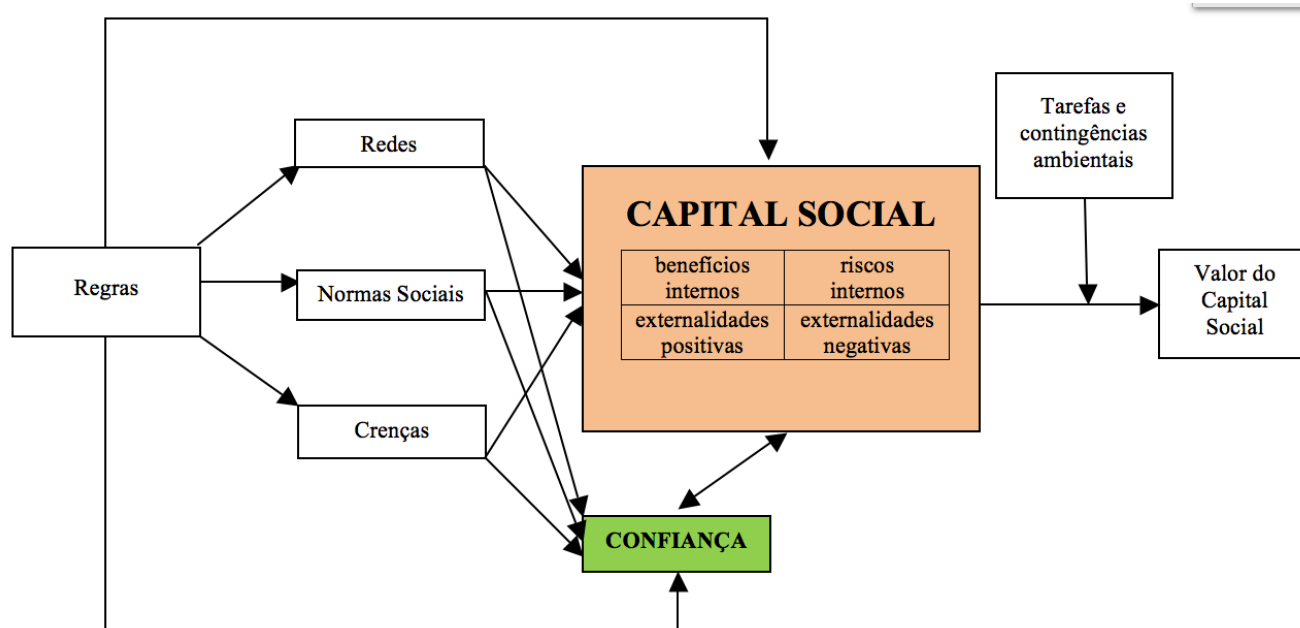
Redes

Regras

Normas Sociais

Crenças

CAPITAL SOCIAL

| benefícios internos | riscos internos |
|---|---|
| externalidades positivas | externalidades negativas |

Tarefas e contingências ambientais

Valor do Capital Social

CONFIANÇA